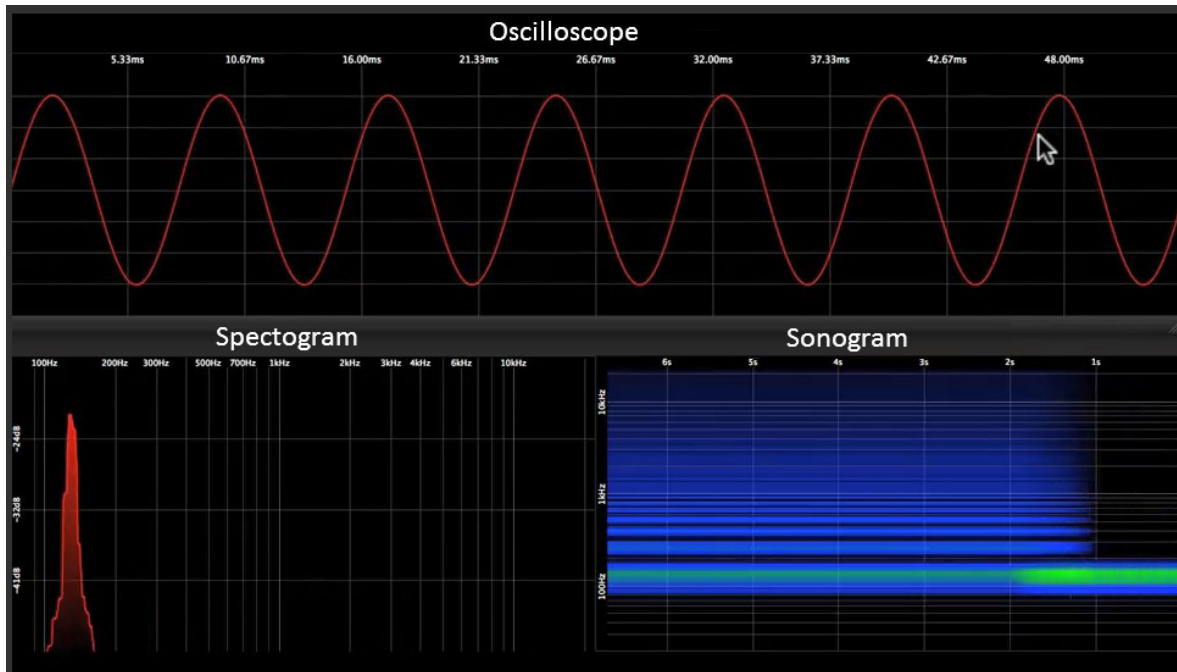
Oscilloscope

5.33ms 10.67ms 16.00ms 21.33ms 26.67ms 32.00ms 37.33ms 42.67ms 48.00ms

Spectogram

100Hz 200Hz 300Hz 500Hz 700Hz 1kHz 2kHz 3kHz 4kHz 6kHz 10kHz

-24dB
-32dB
-41dB

Sonogram

6s 5s 4s 3s 2s 1s

10kHz
1kHz
100Hz